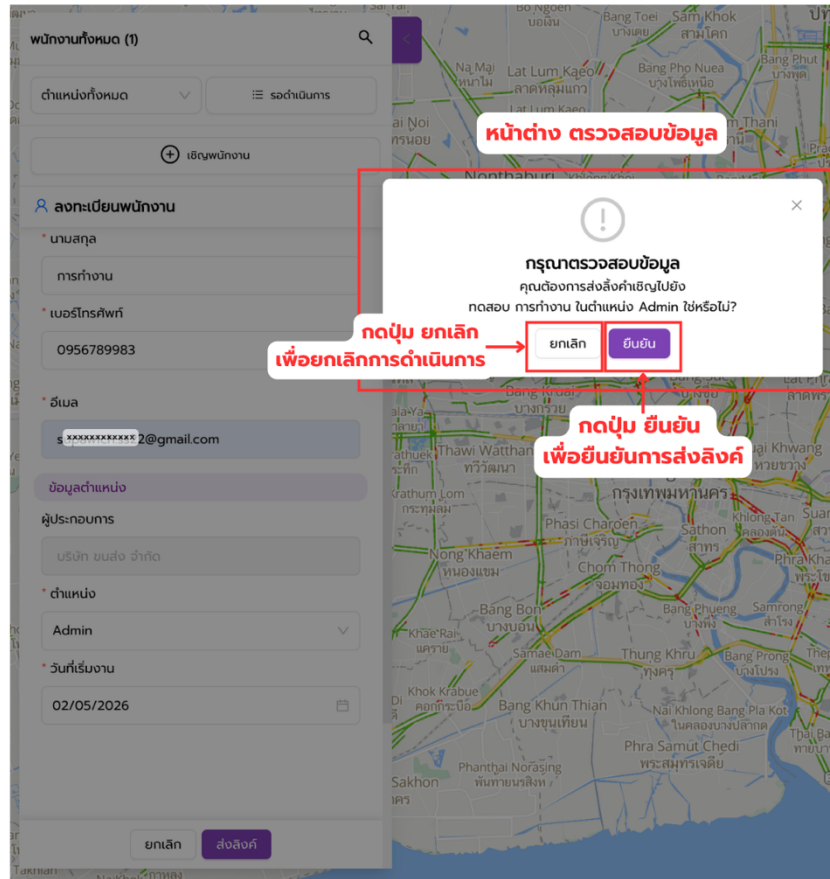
พนักงานทั้งหมด (1)

ตำแหน่งทั้งหมด
รอดำเนินการ

เชิญพนักงาน

ลงทะเบียนพนักงาน

* นามสกุล
การทำงาน

* เบอร์โทรศัพท์
0956789983

* อีเมล
s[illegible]xxxxxxxxxxxx2@gmail.com

ข้อมูลตำแหน่ง

ผู้ประกอบการ
บริษัท ขนส่ง จำกัด

* ตำแหน่ง
Admin

* วันที่เริ่มงาน
02/05/2026

ยกเลิก
ส่งลิงค์

หน้าต่าง ตรวจสอบข้อมูล

กรุณาตรวจสอบข้อมูล
คุณต้องการส่งลิ้งค์คำเชิญไปยัง
ทดสอบ การทำงาน ในตำแหน่ง Admin ใช่หรือไม่?

ยกเลิก
ยืนยัน

กดปุ่ม ยกเลิก
เพื่อยกเลิกการดำเนินการ

กดปุ่ม ยืนยัน
เพื่อยืนยันการส่งลิงค์

Bang Ngoen
บอเงิน
Bang Toei
บางเตย
Sam Khok
สามโคก
Na Mai
นาไม้
Lat Lum Kaeo
ลาดหลุมแก้ว
Bang Pho Nuea
บางโพธิ์เหนือ
Bang Phut
บางพูด
Nonthaburi
Thani
Lat Phr
ลาดพร้
Bang Kruai
บางกรวย
Thawi Watthana
ทวีวัฒนา
Khlong Kwang
หวยขวาง
กรุงเทพมหานคร
Krathum Lom
กระทุ่มล้ม
Phasi Charoen
ภาษีเจริญ
Sathon
สาทร
Khlong Tan
คลองตัน
Nong Khaem
หนองแขม
Chom Thong
จอมทอง
Bang Bon
บางบอน
Bang Phueng
บางพึ่ง
Samrong
สำโรง
Khae Rai
แคราย
Samae Dam
แสมดำ
Thung Khru
ทุ่งครุ
Bang Prong
บางโปรง
Khok Krabue
คอกกระบือ
Bang Khun Thian
บางขุนเทียน
Nai Khlong Bang Pla Kot
ในคลองบางปลากด
Phra Samut Chedi
พระสมุทรเจดีย์
Phanthai Norasing
พันท้ายนรสิงห์
Sakhon